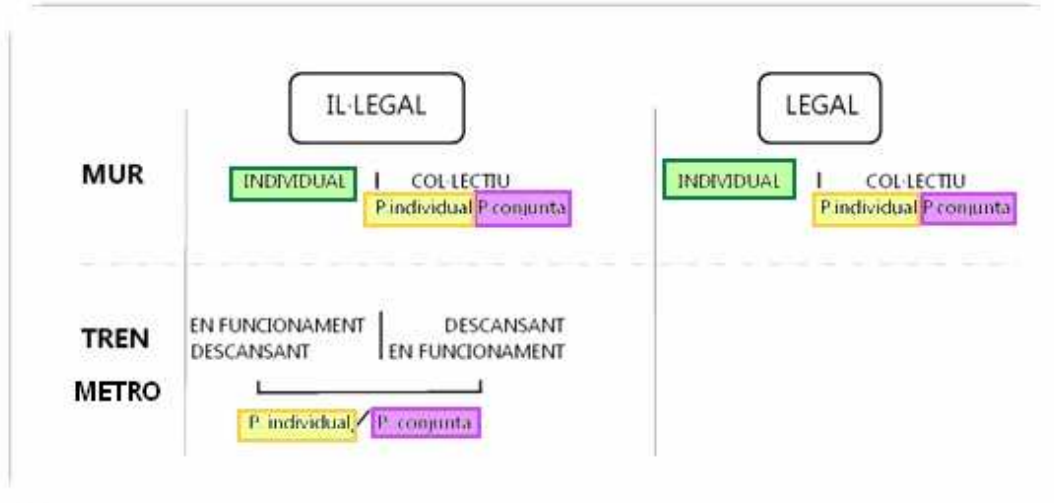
IL·LEGAL

LEGAL

MUR

INDIVIDUAL | COL·LECTIU

P individual P conjunta

INDIVIDUAL | COL·LECTIU

P individual P conjunta

TREN

METRO

EN FUNCIONAMENT | DESCANSANT

DESCANSANT | EN FUNCIONAMENT

P. individual / P. conjunta